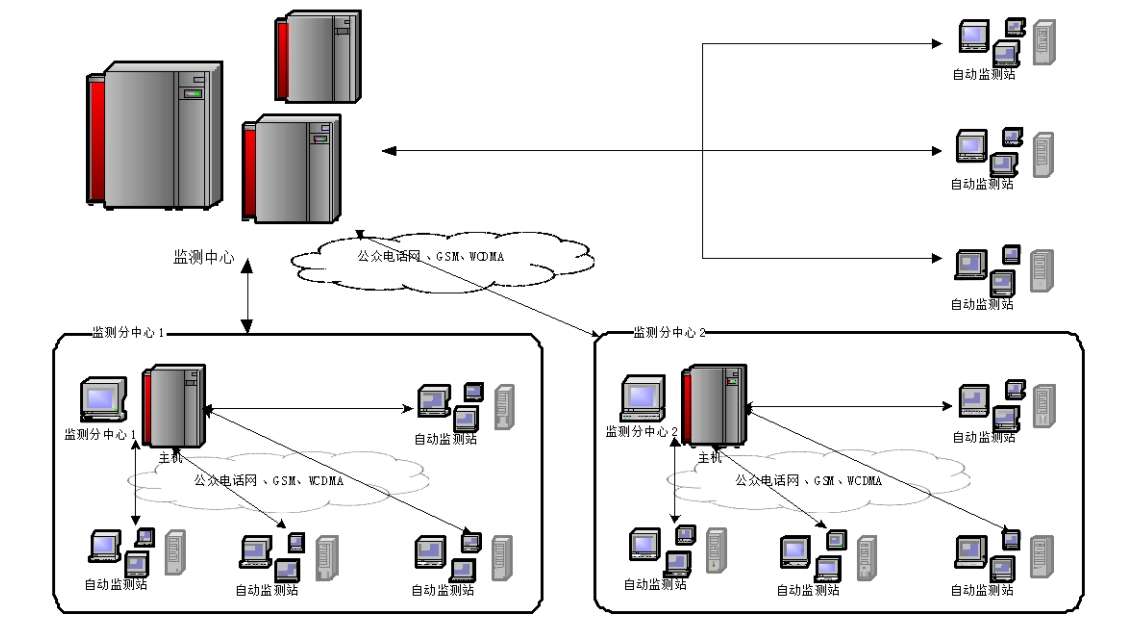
自动监测站

自动监测站

自动监测站

监测中心

公众电话网 、GSM、WCDMA

监测分中心 1

监测分中心 1

主机

自动监测站

公众电话网 、GSM、WCDMA

自动监测站

自动监测站

自动监测站

监测分中心 2

监测分中心 2

主机

自动监测站

公众电话网 、GSM、WCDMA

自动监测站

自动监测站

自动监测站